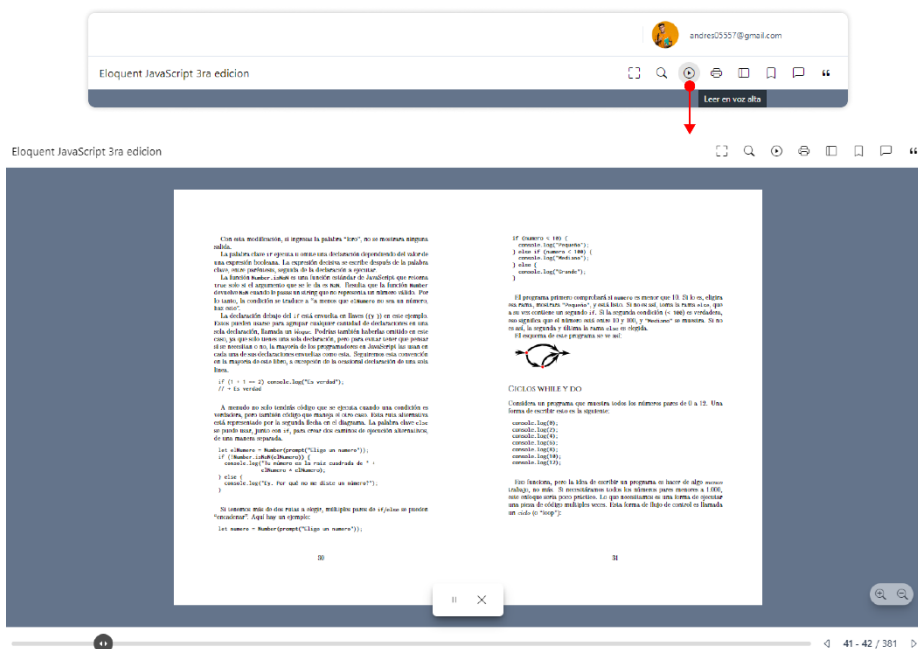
andres05557@gmail.com

Eloquent JavaScript 3ra edicion

Leer en voz alta

Eloquent JavaScript 3ra edicion

Con esta modificación, si ingresas la palabra "loro", no se mostrara ninguna salida.

La palabra clave if ejecuta o omite una declaración dependiendo del valor de una expresión booleana. La expresión decisiva se escribe después de la palabra clave, entre paréntesis, seguida de la declaración a ejecutar.

La función Number.isNaN es una función estándar de JavaScript que retorna true solo si el argumento que se le da es NaN. Resulta que la función Number devuelve NaN cuando le pasas un string que no representa un número válido. Por lo tanto, la condición se traduce a "a menos que elNumero no sea un número, has esto".

La declaración debajo del if está envuelta en llaves ({y }) en este ejemplo. Estos pueden usarse para agrupar cualquier cantidad de declaraciones en una sola declaración, llamada un bloque. Podrías también haberlas omitido en este caso, ya que solo tienes una sola declaración, pero para evitar tener que pensar si se necesitan o no, la mayoría de los programadores en JavaScript las usan en cada una de sus declaraciones envueltas como esta. Seguiremos esta convención en la mayoría de este libro, a excepción de la ocasional declaración de una sola linea.

if (1 + 1 == 2) console.log("Es verdad");
// → Es verdad

A menudo no solo tendrás código que se ejecuta cuando una condición es verdadera, pero también código que maneja el otro caso. Esta ruta alternativa está representado por la segunda flecha en el diagrama. La palabra clave else se puede usar, junto con if, para crear dos caminos de ejecución alternativos, de una manera separada.

let elNumero = Number(prompt("Elige un numero"));
if (!Number.isNaN(elNumero)) {
  console.log("Su número es la raiz cuadrada de " +
              elNumero * elNumero);
} else {
  console.log("Ey. Por qué no me diste un número?");
}

Si tenemos más de dos rutas a elegir, múltiples pares de if/else se pueden "encadenar". Aquí hay un ejemplo:

let numero = Number(prompt("Elige un numero"));

30

if (numero < 10) {
  console.log("Pequeño");
} else if (numero < 100) {
  console.log("Mediano");
} else {
  console.log("Grande");
}

El programa primero comprobará si numero es menor que 10. Si lo es, eligira esa rama, mostrara "Pequeño", y está listo. Si no es así, toma la rama else, que a su vez contiene un segundo if. Si la segunda condición (< 100) es verdadera, eso significa que el número está entre 10 y 100, y "Mediano" se muestra. Si no es así, la segunda y última la rama else es elegida.

El esquema de este programa se ve así:

Ciclos while y do

Considera un programa que muestra todos los números pares de 0 a 12. Una forma de escribir esto es la siguiente:

console.log(0);
console.log(2);
console.log(4);
console.log(6);
console.log(8);
console.log(10);
console.log(12);

Eso funciona, pero la idea de escribir un programa es hacer de algo menos trabajo, no más. Si necesitáramos todos los números pares menores a 1.000, este enfoque sería poco práctico. Lo que necesitamos es una forma de ejecutar una pieza de código múltiples veces. Esta forma de flujo de control es llamada un ciclo (o "loop"):

31

41 - 42 / 381